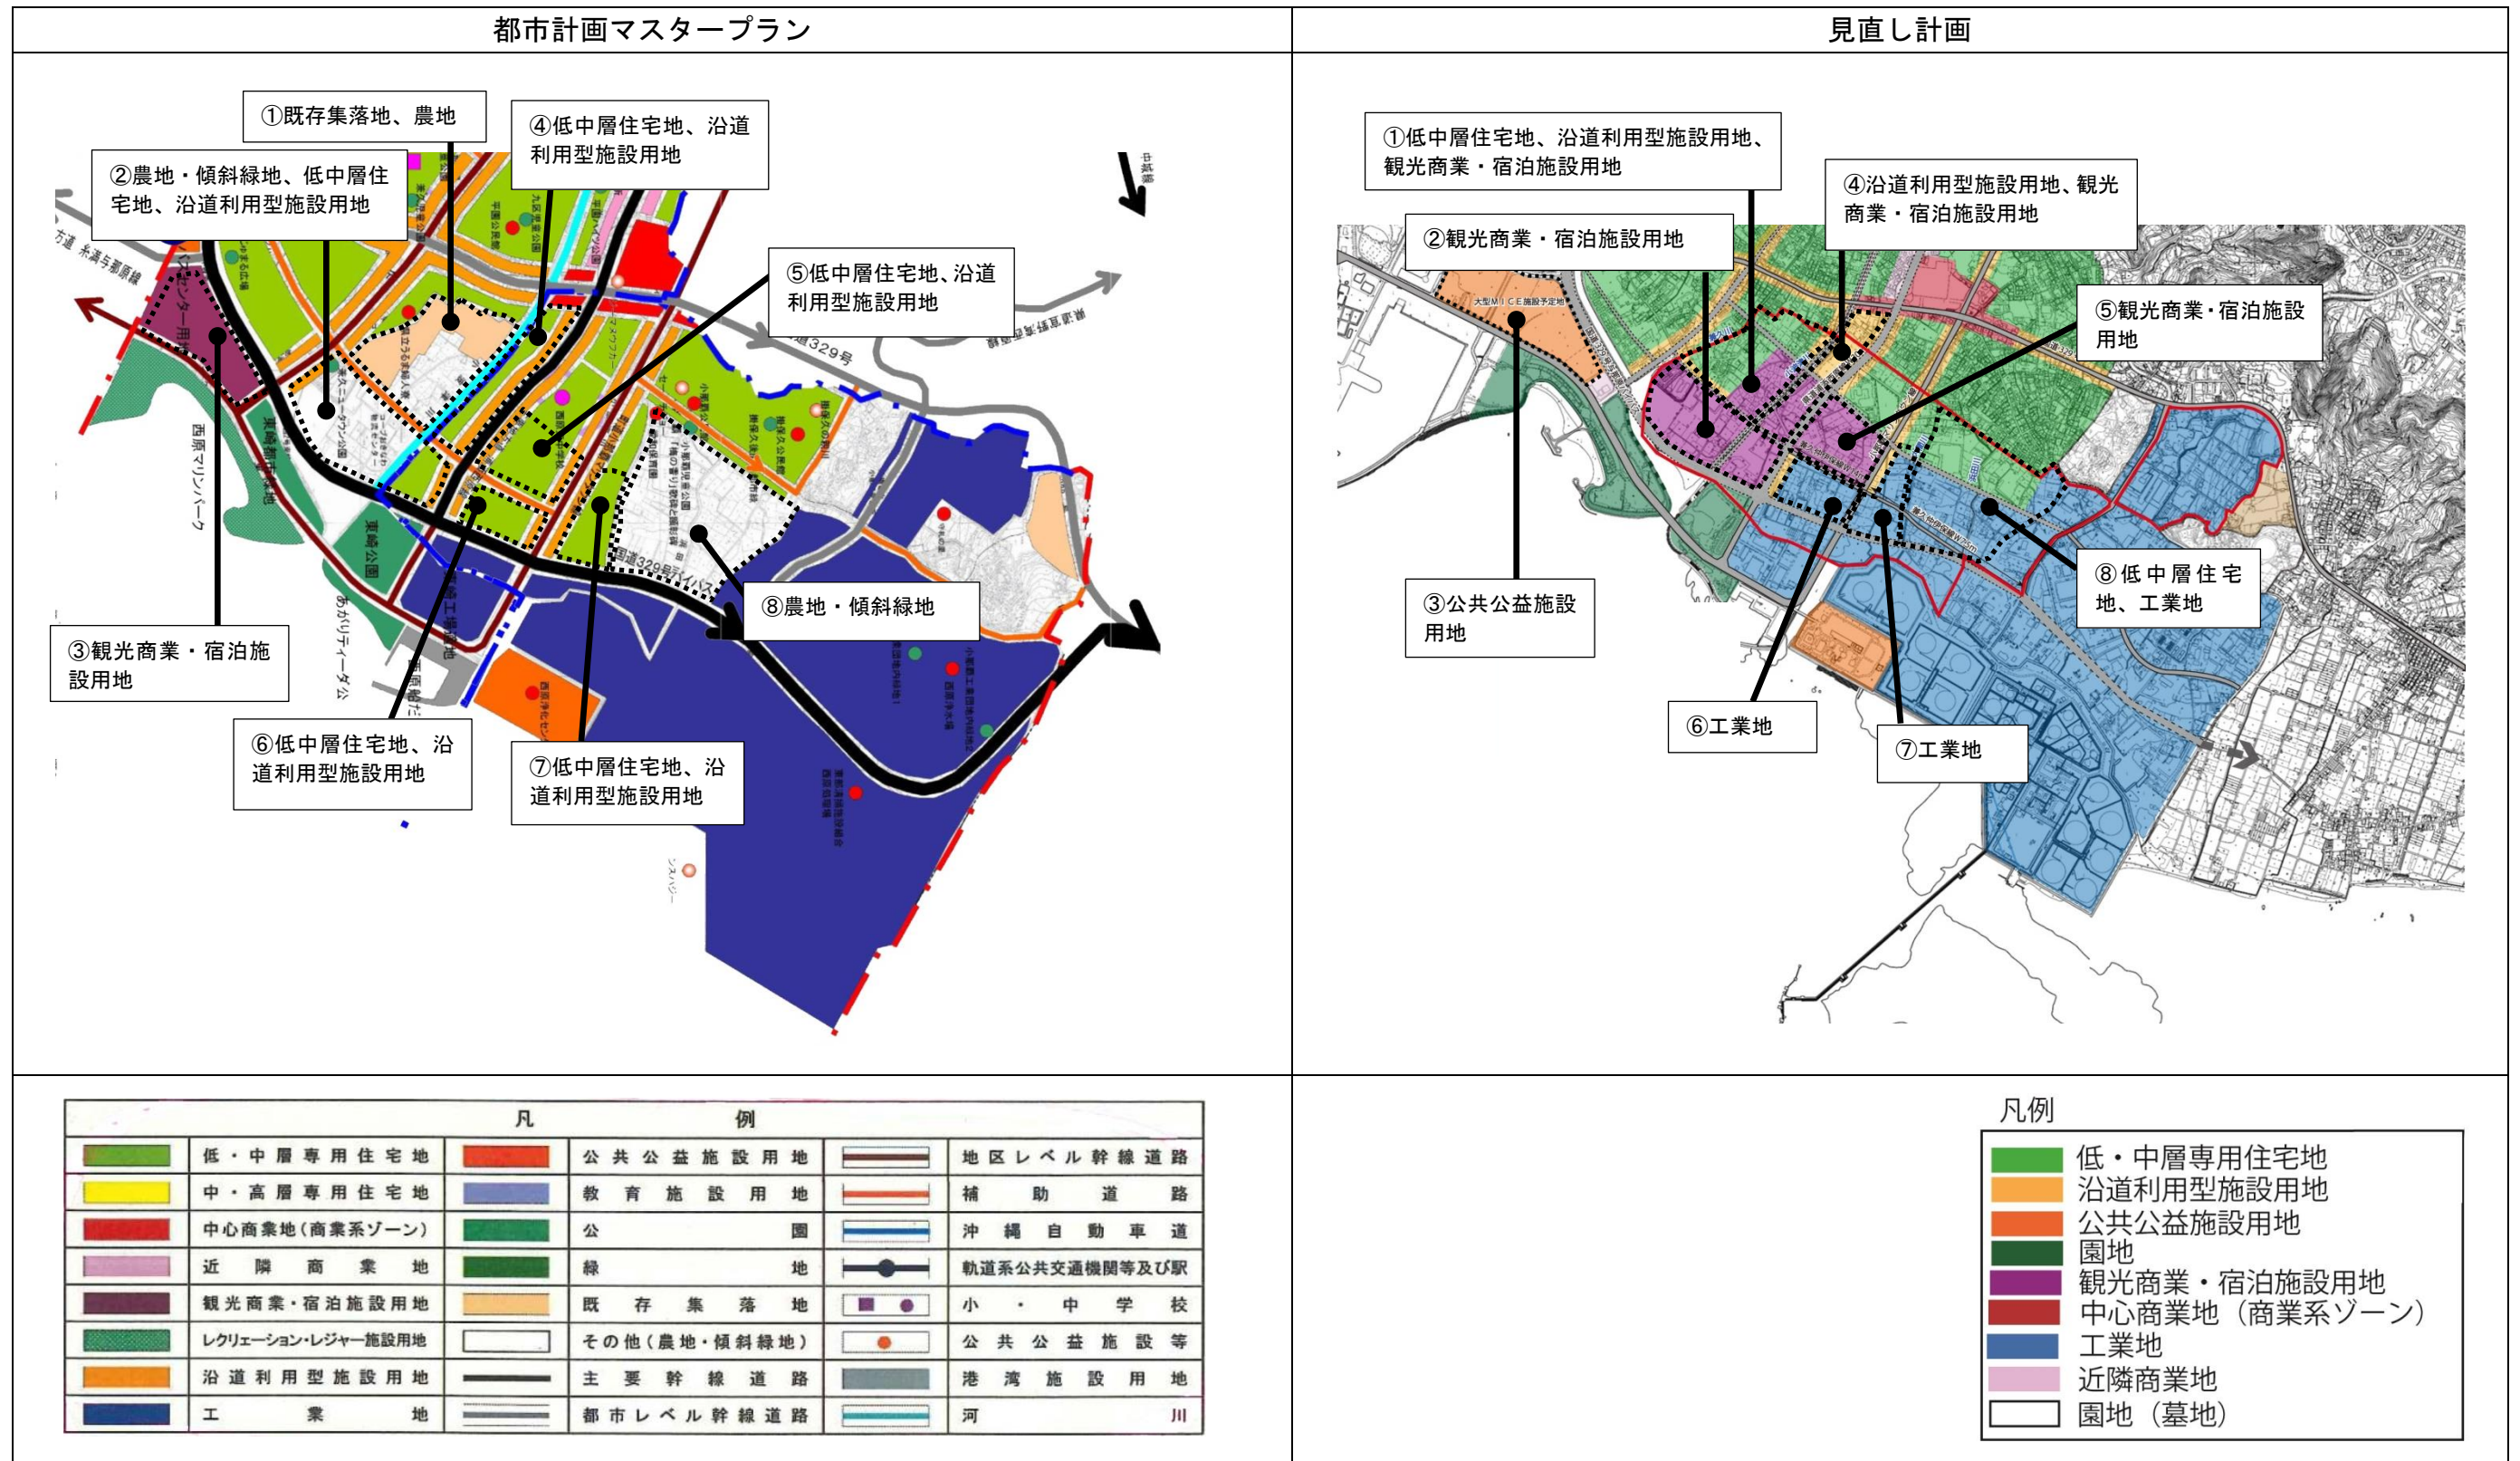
都市計画マスタープラン

①既存集落地、農地

②農地・傾斜緑地、低中層住宅地、沿道利用型施設用地

④低中層住宅地、沿道利用型施設用地

⑤低中層住宅地、沿道利用型施設用地

③観光商業・宿泊施設用地

⑥低中層住宅地、沿道利用型施設用地

⑦低中層住宅地、沿道利用型施設用地

⑧農地・傾斜緑地

国道329号

西原マリンパーク

東崎公園

見直し計画

①低中層住宅地、沿道利用型施設用地、観光商業・宿泊施設用地

②観光商業・宿泊施設用地

④沿道利用型施設用地、観光商業・宿泊施設用地

⑤観光商業・宿泊施設用地

③公共公益施設用地

⑧低中層住宅地、工業地

⑥工業地

⑦工業地

大型MICE施設予定地

凡例

| | | | | | |
|---|---|---|---|---|---|
| | 低・中層専用住宅地 | | 公共公益施設用地 | | 地区レベル幹線道路 |
| | 中・高層専用住宅地 | | 教育施設用地 | | 補助道路 |
| | 中心商業地(商業系ゾーン) | | 公園 | | 沖縄自動車道 |
| | 近隣商業地 | | 緑地 | | 軌道系公共交通機関等及び駅 |
| | 観光商業・宿泊施設用地 | | 既存集落地 | | 小・中学校 |
| | レクリエーション・レジャー施設用地 | | その他(農地・傾斜緑地) | | 公共公益施設等 |
| | 沿道利用型施設用地 | | 主要幹線道路 | | 港湾施設用地 |
| | 工業地 | | 都市レベル幹線道路 | | 河川 |

凡例
低・中層専用住宅地
沿道利用型施設用地
公共公益施設用地
園地
観光商業・宿泊施設用地
中心商業地(商業系ゾーン)
工業地
近隣商業地
園地(墓地)